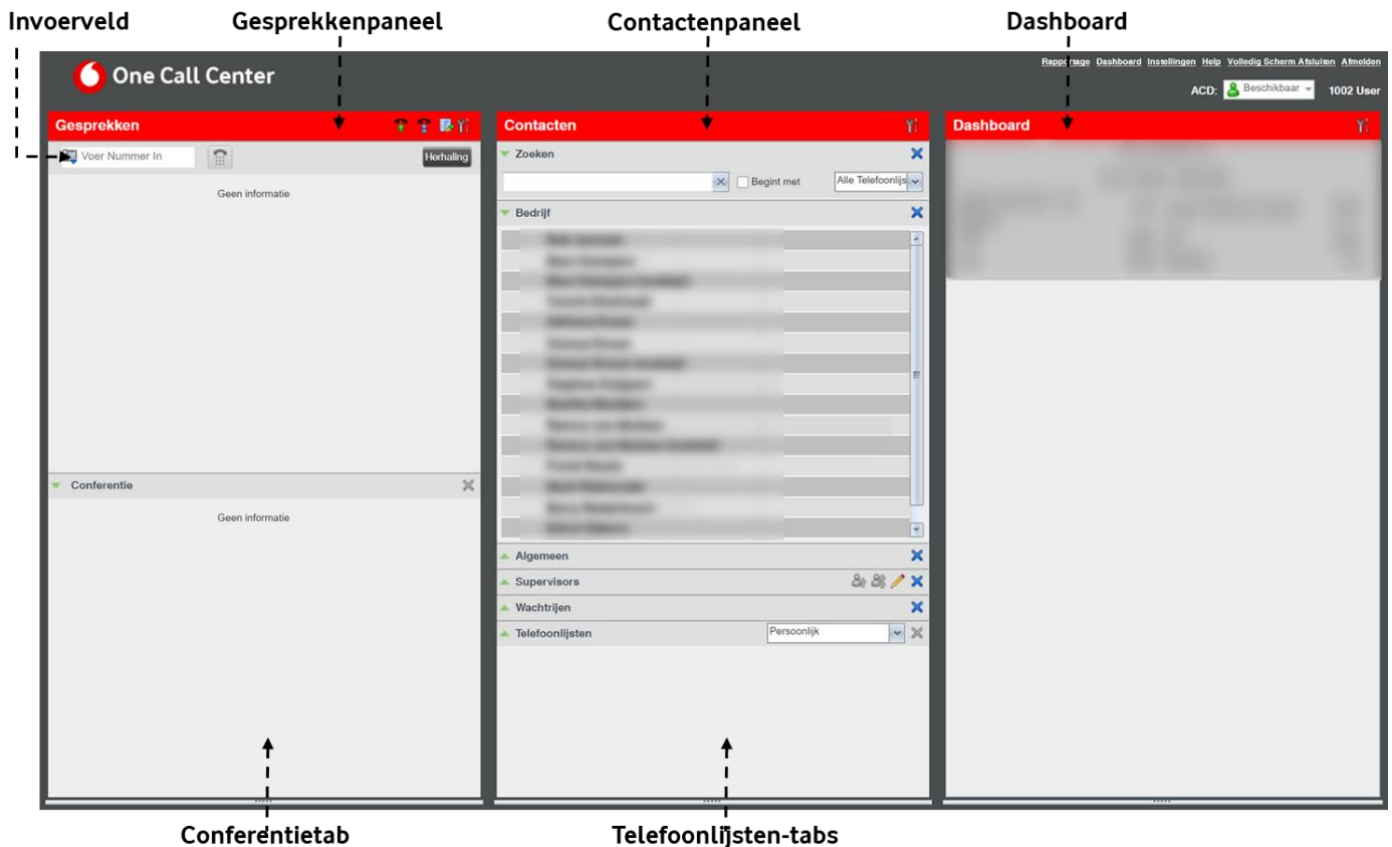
Invoerveld

Gesprekkenpaneel

Contactenpaneel

Dashboard

One Call Center

Rapportage Dashboard Instellingen Help Volledig Scherm Afsluiten Afmelden

ACD: Beschikbaar 1002 User

Gesprekken

Voer Nummer In

Herhaling

Geen informatie

Conferentie

Geen informatie

Contacten

Zoeken

Begint met

Alle Telefoonlijs

Bedrijf

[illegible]

Algemeen

Supervisors

Wachtrijen

Telefoonlijsten

Persoonlijk

Dashboard

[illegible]

Conferentietab

Telefoonlijsten-tabs